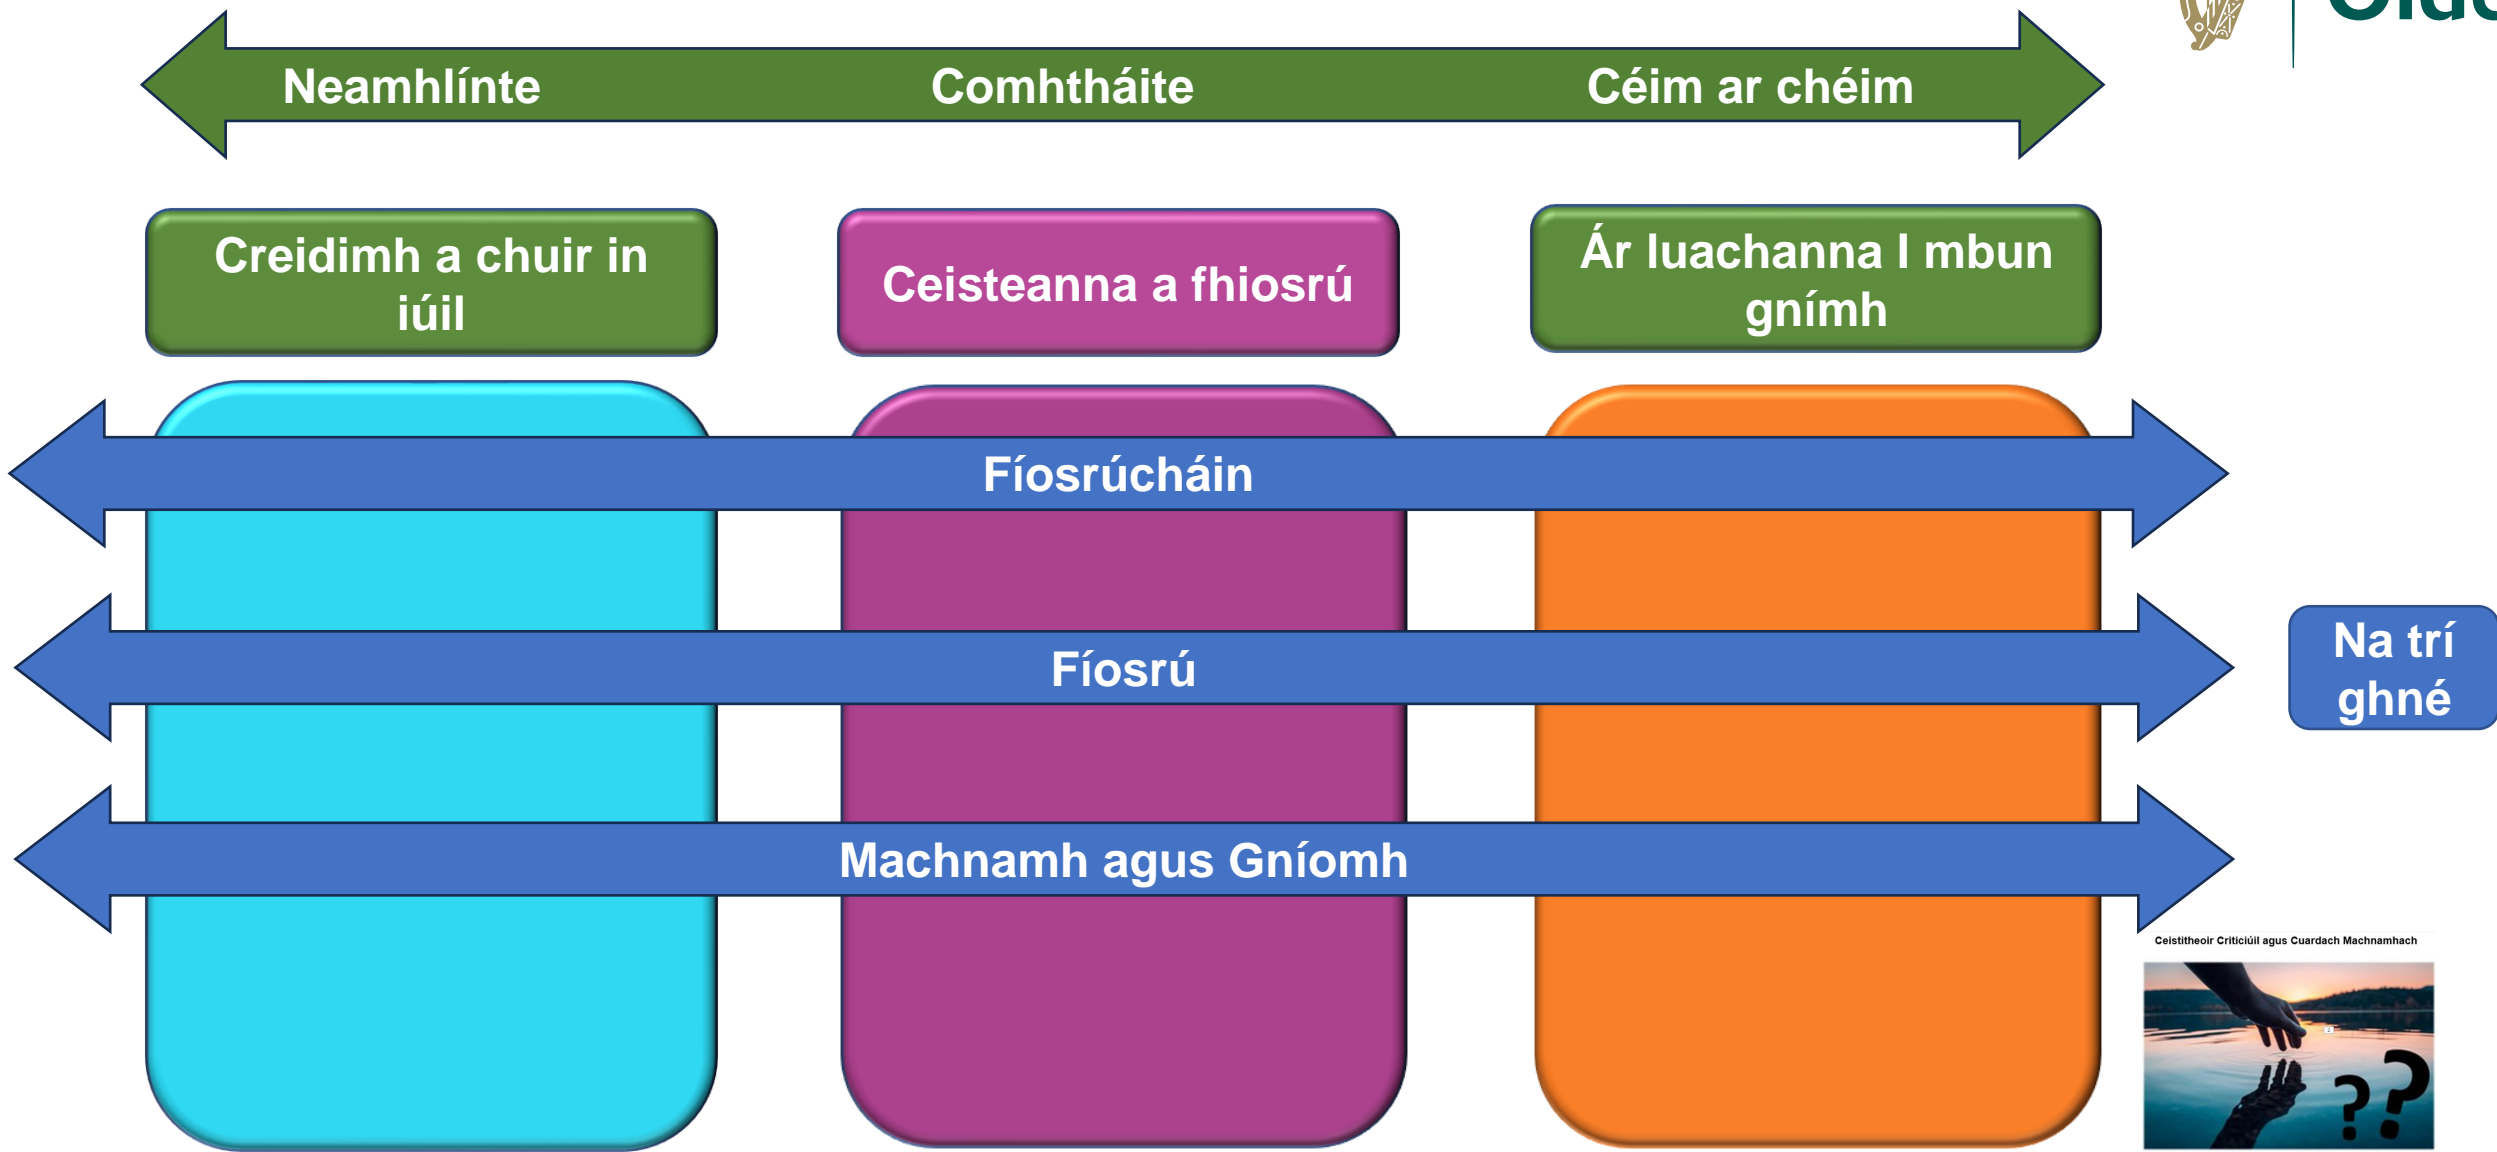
Neamhlínte
Comhtháite
Céim ar chéim

Creidimh a chuir in iúil

Ceisteanna a fhiosrú

Ár luachanna I mbun gnímh

Fíosrúcháin

Fíosrú

Machnamh agus Gníomh

Na trí ghné

Ceistitheoir Criticiúil agus Cuardach Machnamhach

??